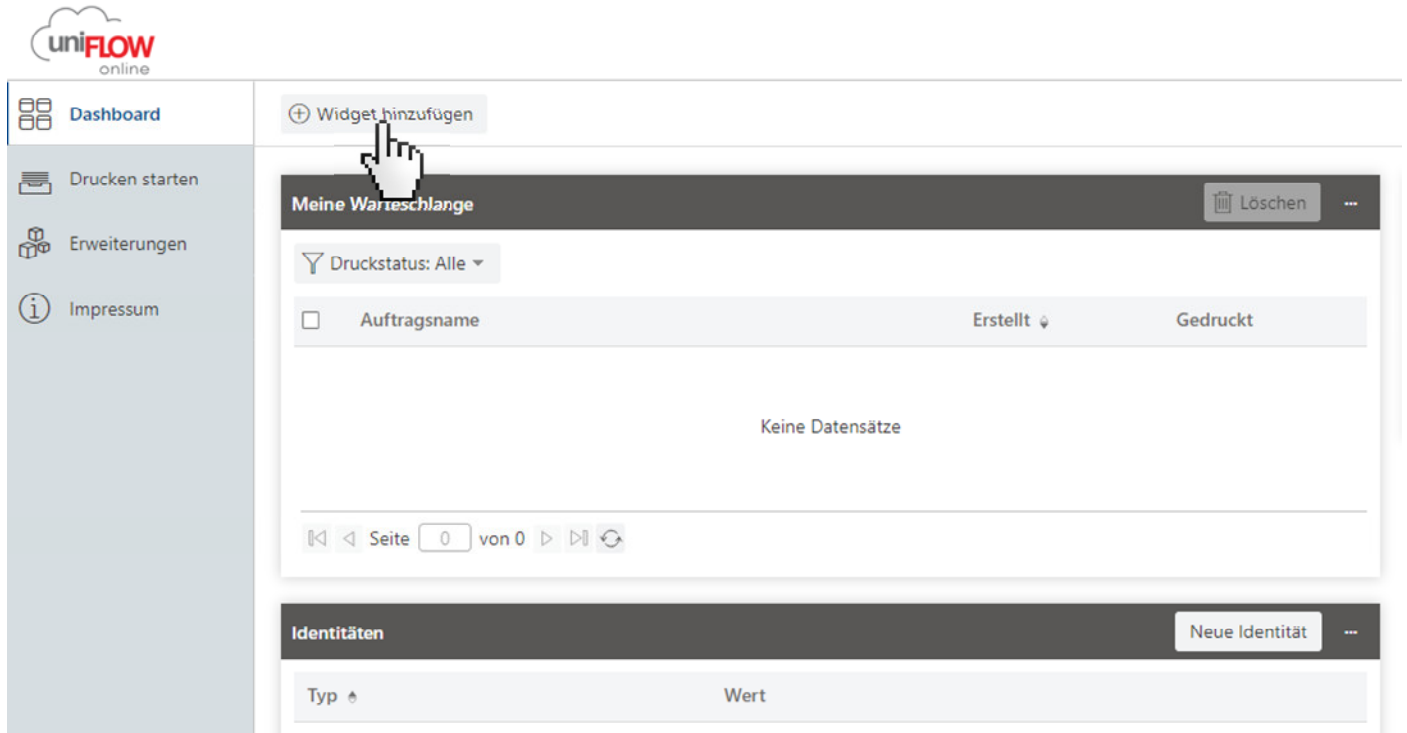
uniFLOW online

Dashboard
Drucken starten
Erweiterungen
Impressum

Widget hinzufügen

Meine Warteschlange
Löschen
...

Druckstatus: Alle

| | Auftragsname | Erstellt | Gedruckt |
|---|---|---|---|

Keine Datensätze

Seite 0 von 0

Identitäten
Neue Identität
...

| Typ | Wert |
|---|---|